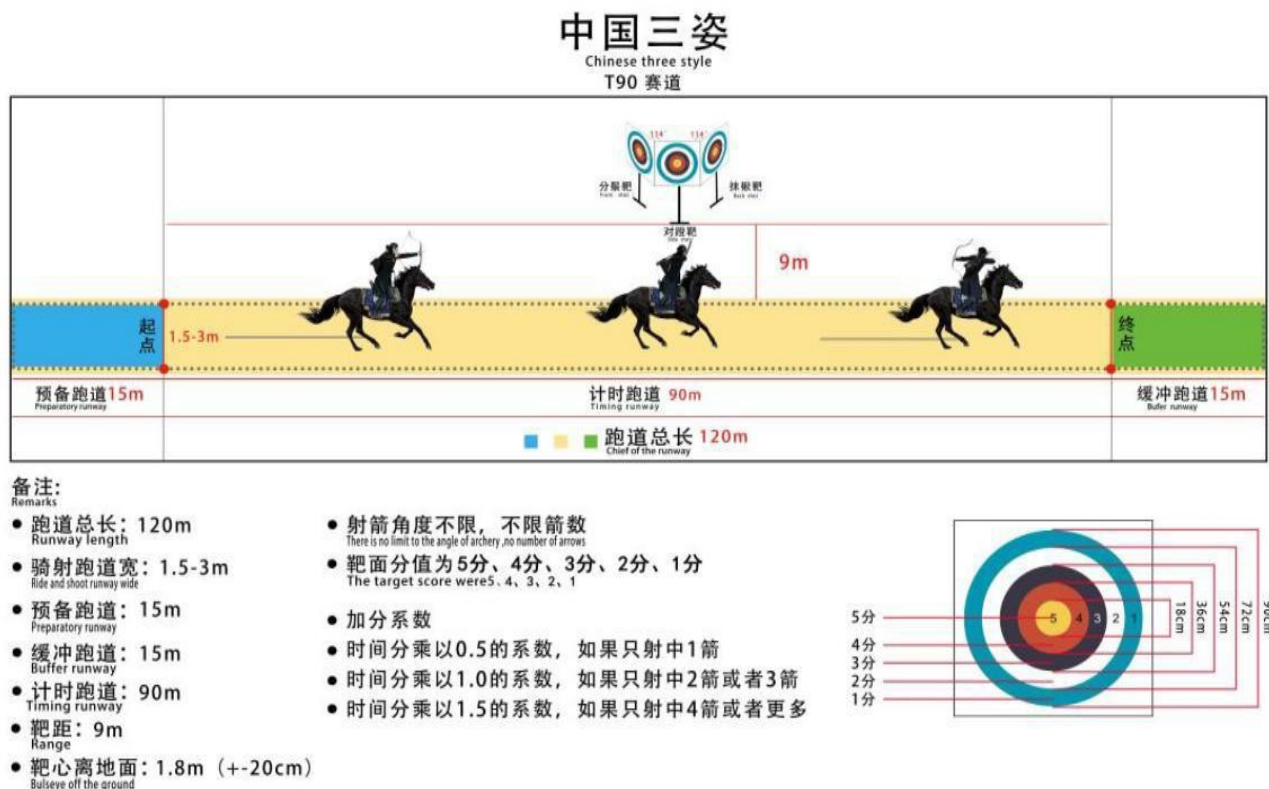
中国三姿
Chinese three style
T90 赛道

114° 114°
分鬃靶
Front shot
对蹬靶
Side shot
抹鞦靶
Back shot

9m

起点
1.5-3m
终点

预备跑道15m
Preparatory runway
计时跑道 90m
Timing runway
缓冲跑道15m
Bufer runway

跑道总长 120m
Chief of the runway

备注:
Remarks
• 跑道总长: 120m
Runway length
• 骑射跑道宽: 1.5-3m
Ride and shoot runway wide
• 预备跑道: 15m
Preparatory runway
• 缓冲跑道: 15m
Buffer runway
• 计时跑道: 90m
Timing runway
• 靶距: 9m
Range
• 靶心离地面: 1.8m (+-20cm)
Bullseye off the ground

• 射箭角度不限, 不限箭数
There is no limit to the angle of archery ,no number of arrows
• 靶面分值为5分、4分、3分、2分、1分
The target score were5、4、3、2、1
• 加分系数
• 时间分乘以0.5的系数, 如果只射中1箭
• 时间分乘以1.0的系数, 如果只射中2箭或者3箭
• 时间分乘以1.5的系数, 如果只射中4箭或者更多

5分
4分
3分
2分
1分
5 4 3 2 1
18cm
36cm
54cm
72cm
90cm